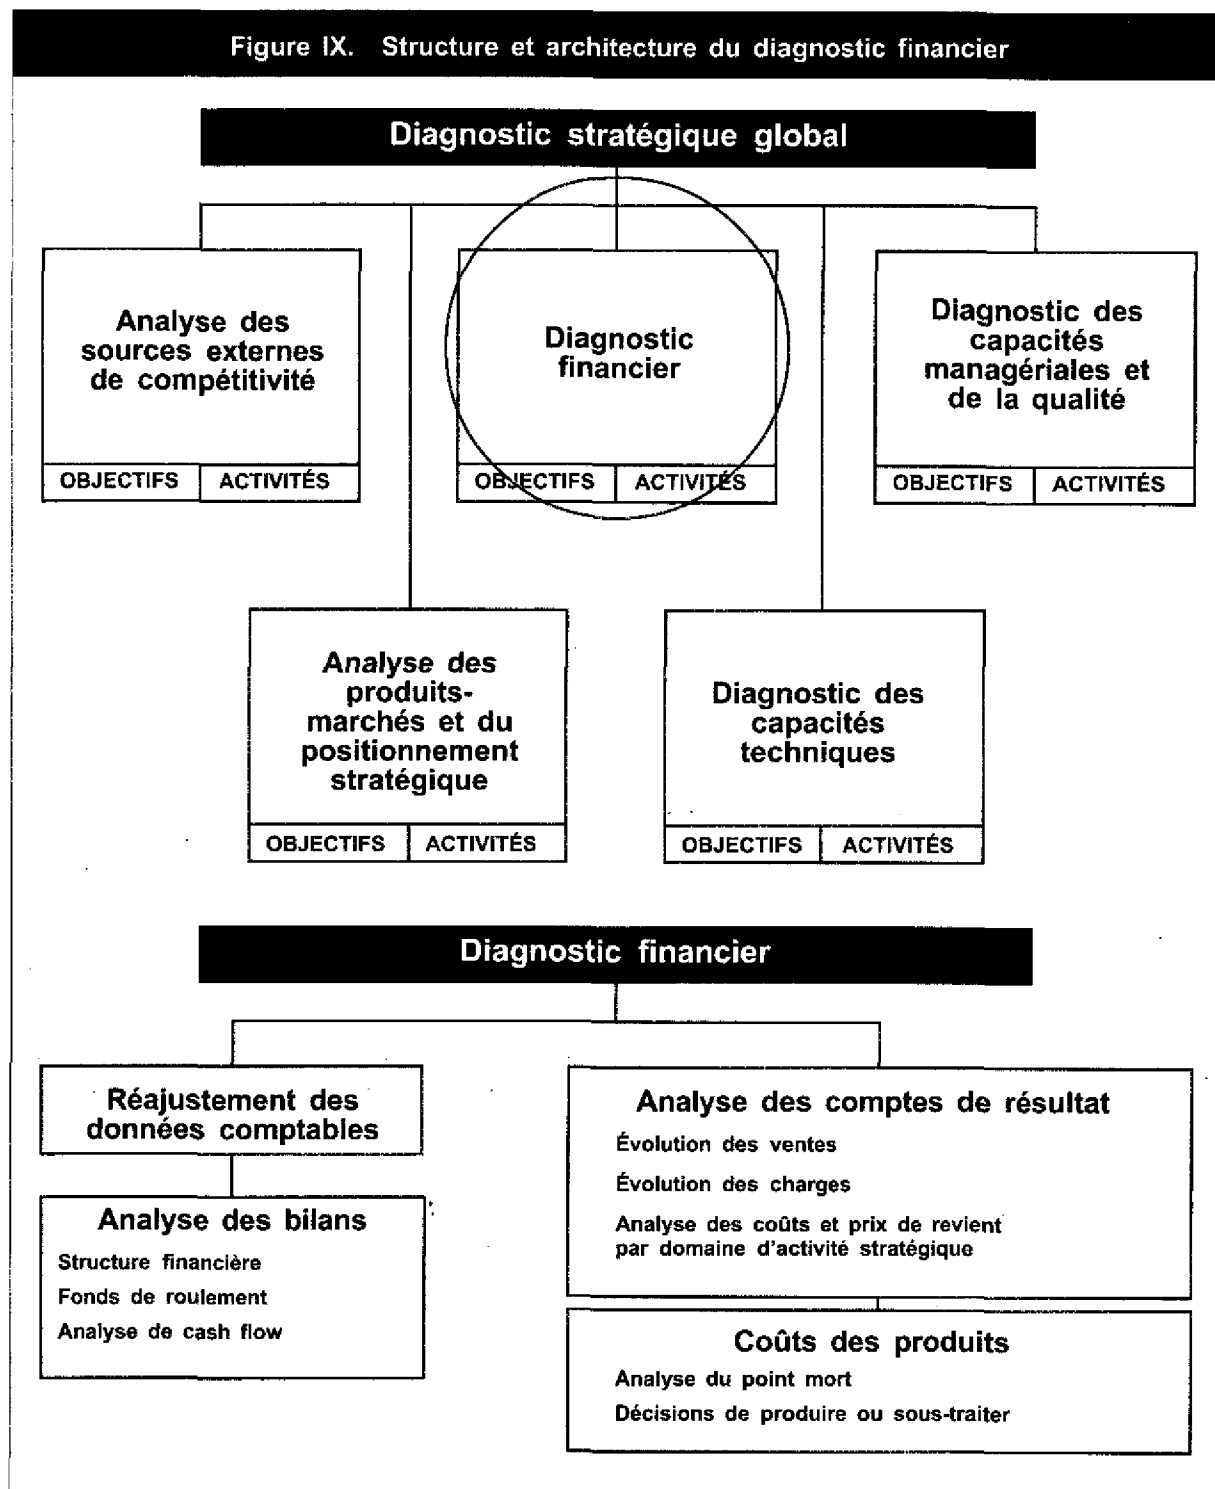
Figure IX. Structure et architecture du diagnostic financier

Diagnostic stratégique global

Analyse des sources externes de compétitivité

| OBJECTIFS | ACTIVITÉS |
|---|---|

Diagnostic financier

| OBJECTIFS | ACTIVITÉS |
|---|---|

Diagnostic des capacités managériales et de la qualité

| OBJECTIFS | ACTIVITÉS |
|---|---|

Analyse des produits-marchés et du positionnement stratégique

| OBJECTIFS | ACTIVITÉS |
|---|---|

Diagnostic des capacités techniques

| OBJECTIFS | ACTIVITÉS |
|---|---|

Diagnostic financier

Réajustement des données comptables

Analyse des bilans
Structure financière
Fonds de roulement
Analyse de cash flow

Analyse des comptes de résultat
Évolution des ventes
Évolution des charges
Analyse des coûts et prix de revient par domaine d'activité stratégique

Coûts des produits
Analyse du point mort
Décisions de produire ou sous-traiter